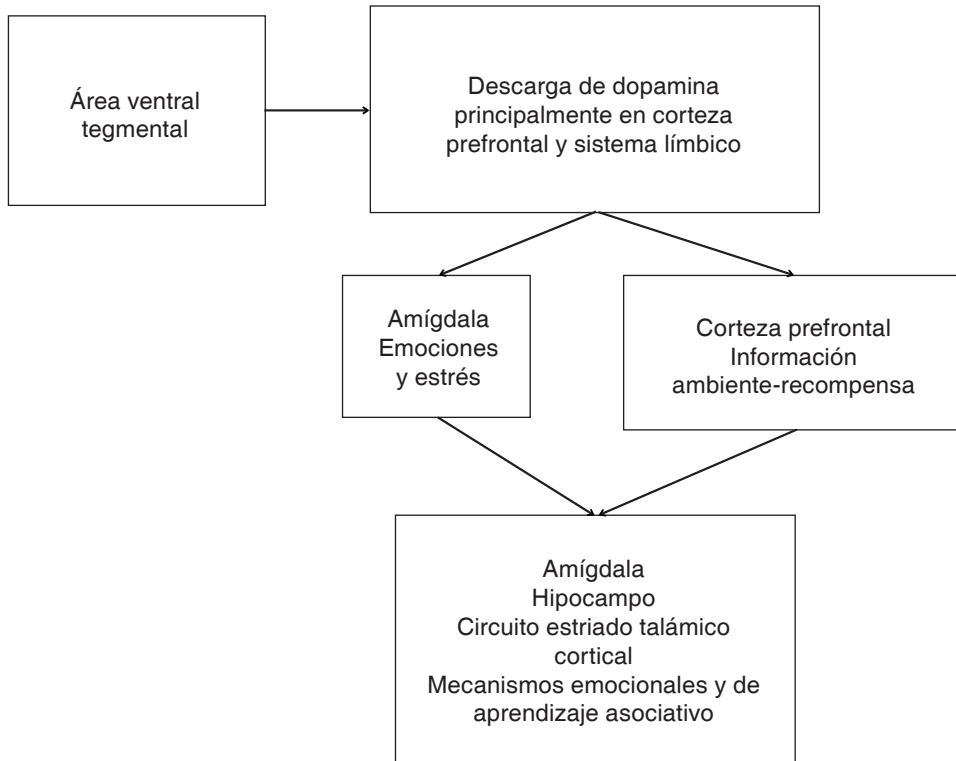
Área ventral tegmental

Descarga de dopamina principalmente en corteza prefrontal y sistema límbico

Amígdala
Emociones y estrés

Corteza prefrontal
Información ambiente-recompensa

Amígdala
Hipocampo
Circuito estriado talámico cortical
Mecanismos emocionales y de aprendizaje asociativo